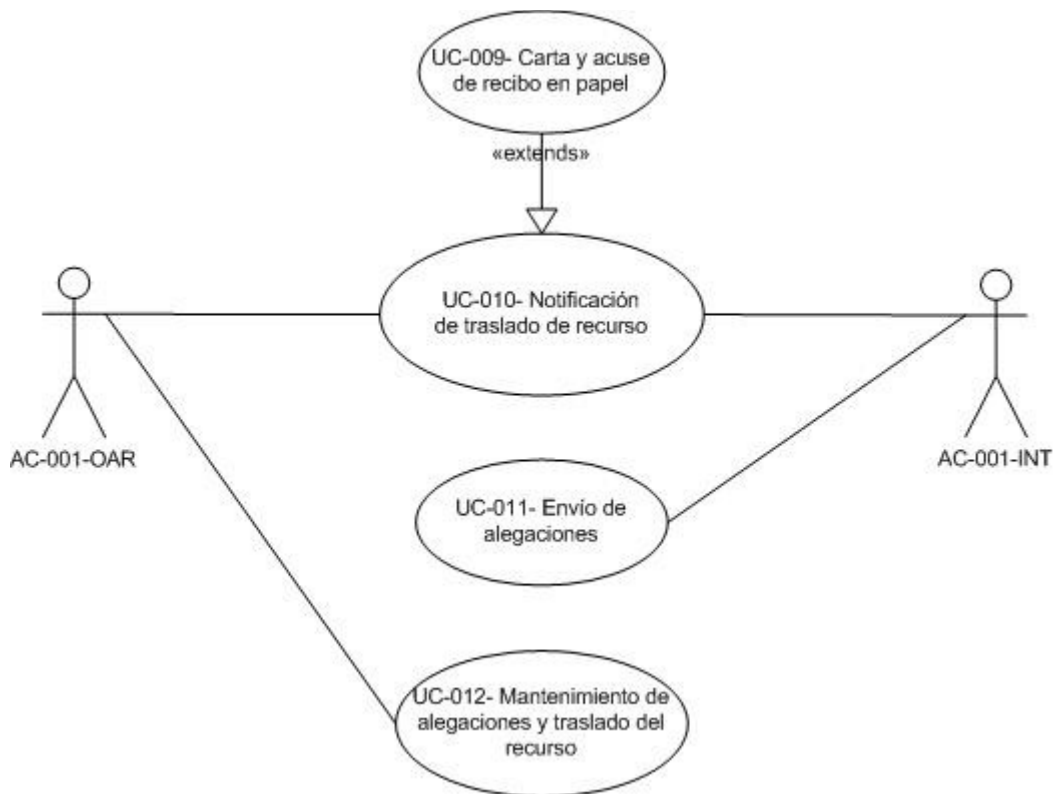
UC-009- Carta y acuse de recibo en papel

«extends»

UC-010- Notificación de traslado de recurso

AC-001-OAR

AC-001-INT

UC-011- Envío de alegaciones

UC-012- Mantenimiento de alegaciones y traslado del recurso